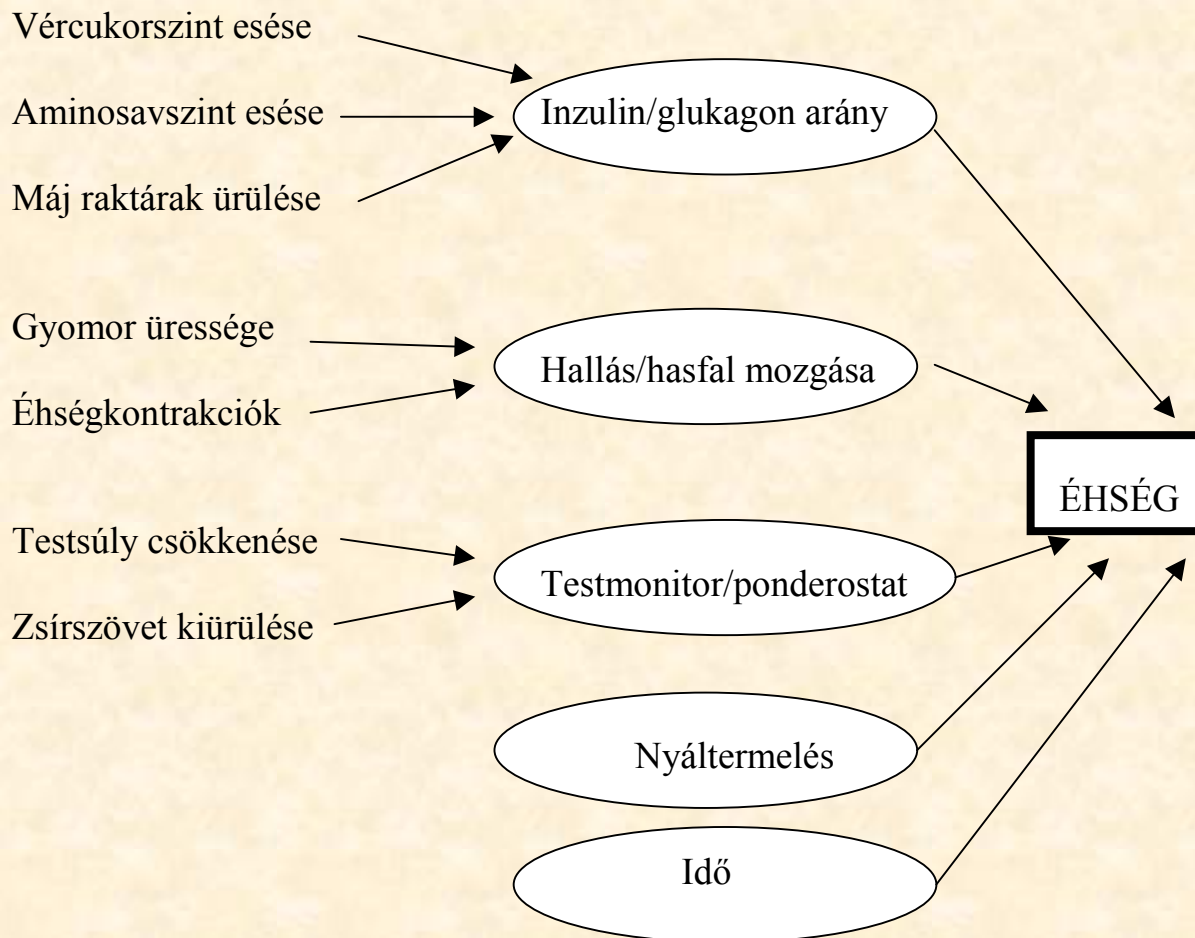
Vércukorszint esése

Aminosavszint esése

Máj raktárak ürülése

Inzulin/glukagon arány

Gyomor üressége

Éhségkontrakciók

Hallás/hasfal mozgása

ÉHSÉG

Testsúly csökkenése

Zsírszövet kiürülése

Testmonitor/ponderostat

Nyáltermelés

Idő